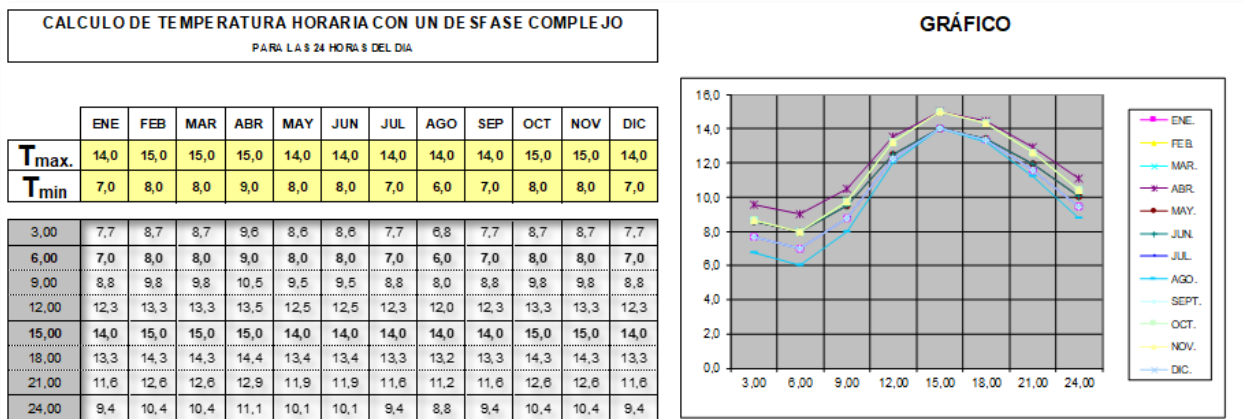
CALCULO DE TEMPERATURA HORARIA CON UN DESFASE COMPLEJO

PARA LAS 24 HORAS DEL DIA

| | ENE | FEB | MAR | ABR | MAY | JUN | JUL | AGO | SEP | OCT | NOV | DIC |
|---|---|---|---|---|---|---|---|---|---|---|---|---|
| Tmax. | 14,0 | 15,0 | 15,0 | 15,0 | 14,0 | 14,0 | 14,0 | 14,0 | 14,0 | 15,0 | 15,0 | 14,0 |
| Tmin | 7,0 | 8,0 | 8,0 | 9,0 | 8,0 | 8,0 | 7,0 | 6,0 | 7,0 | 8,0 | 8,0 | 7,0 |

| | | | | | | | | | | | | |
|---|---|---|---|---|---|---|---|---|---|---|---|---|
| 3,00 | 7,7 | 8,7 | 8,7 | 9,6 | 8,6 | 8,6 | 7,7 | 6,8 | 7,7 | 8,7 | 8,7 | 7,7 |
| 6,00 | 7,0 | 8,0 | 8,0 | 9,0 | 8,0 | 8,0 | 7,0 | 6,0 | 7,0 | 8,0 | 8,0 | 7,0 |
| 9,00 | 8,8 | 9,8 | 9,8 | 10,5 | 9,5 | 9,5 | 8,8 | 8,0 | 8,8 | 9,8 | 9,8 | 8,8 |
| 12,00 | 12,3 | 13,3 | 13,3 | 13,5 | 12,5 | 12,5 | 12,3 | 12,0 | 12,3 | 13,3 | 13,3 | 12,3 |
| 15,00 | 14,0 | 15,0 | 15,0 | 15,0 | 14,0 | 14,0 | 14,0 | 14,0 | 14,0 | 15,0 | 15,0 | 14,0 |
| 18,00 | 13,3 | 14,3 | 14,3 | 14,4 | 13,4 | 13,4 | 13,3 | 13,2 | 13,3 | 14,3 | 14,3 | 13,3 |
| 21,00 | 11,6 | 12,6 | 12,6 | 12,9 | 11,9 | 11,9 | 11,6 | 11,2 | 11,6 | 12,6 | 12,6 | 11,6 |
| 24,00 | 9,4 | 10,4 | 10,4 | 11,1 | 10,1 | 10,1 | 9,4 | 8,8 | 9,4 | 10,4 | 10,4 | 9,4 |

GRÁFICO

16,0
14,0
12,0
10,0
8,0
6,0
4,0
2,0
0,0
3,00 6,00 9,00 12,00 15,00 18,00 21,00 24,00

ENE.
FEB.
MAR.
ABR.
MAY.
JUN.
JUL.
AGO.
SEPT.
OCT.
NOV.
DIC.